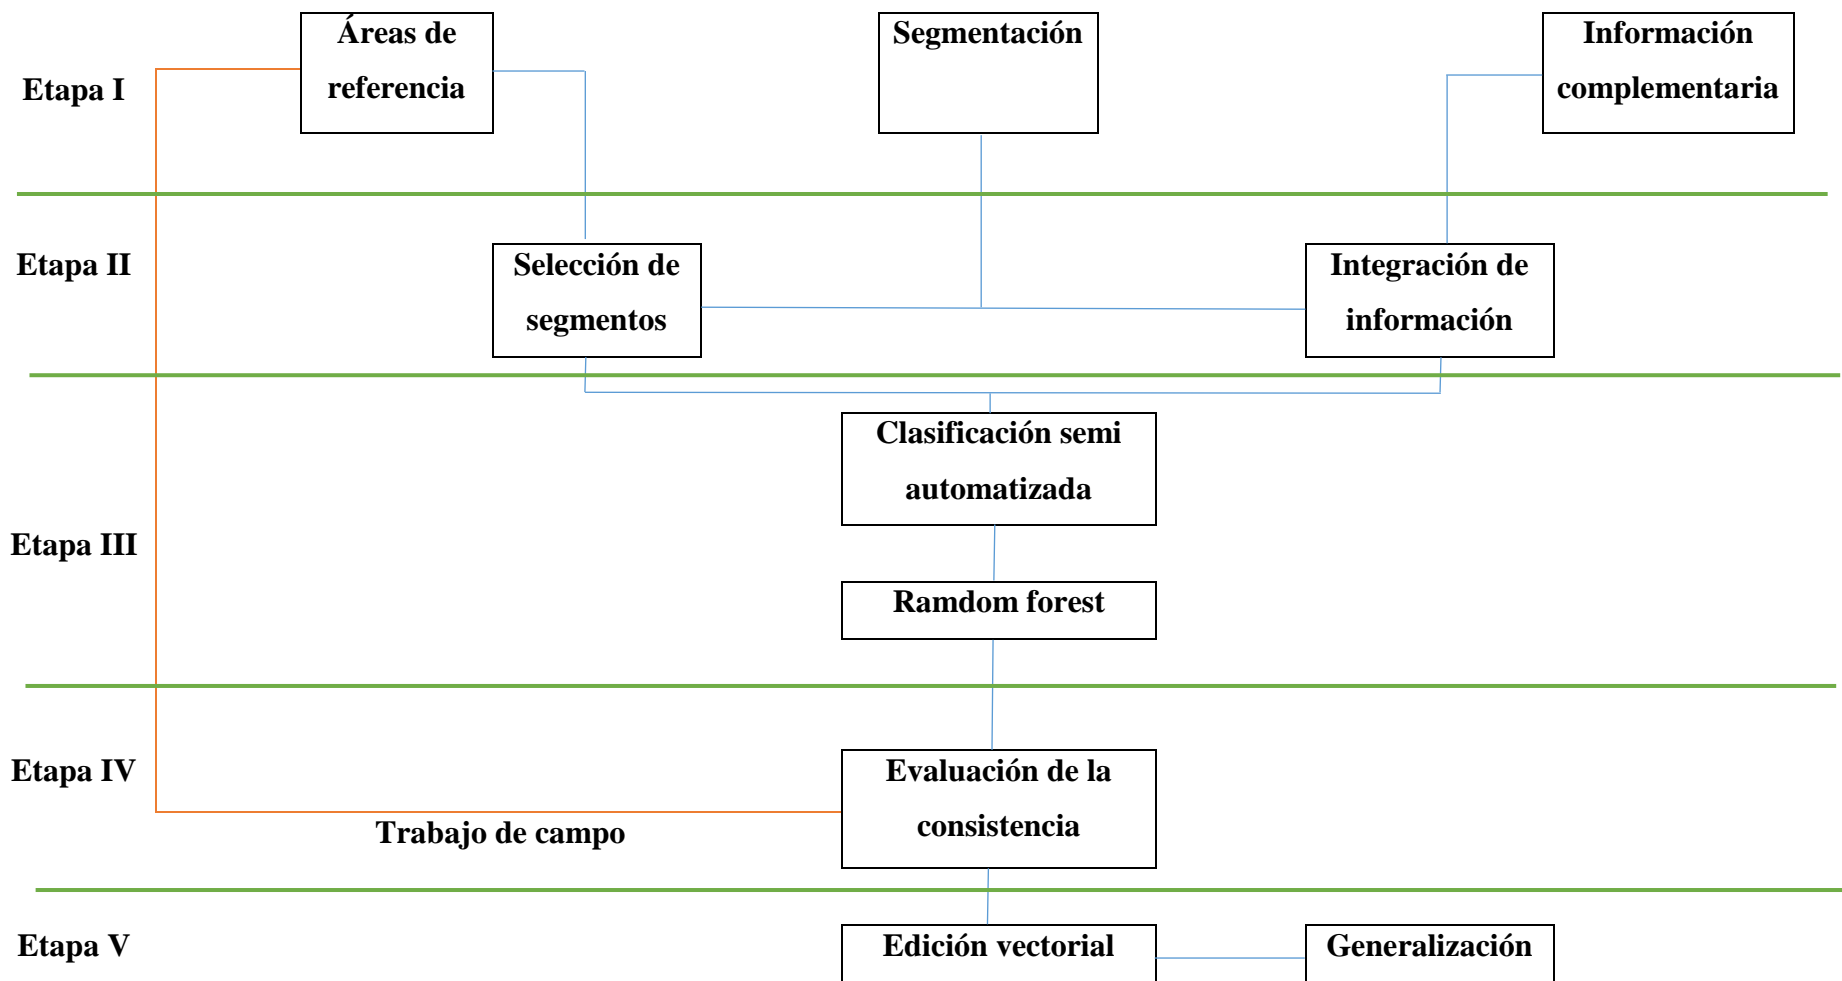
Etapa I

Áreas de referencia

Segmentación

Información complementaria

Etapa II

Selección de segmentos

Integración de información

Clasificación semi automatizada

Etapa III

Ramdom forest

Etapa IV

Evaluación de la consistencia

Trabajo de campo

Etapa V

Edición vectorial

Generalización